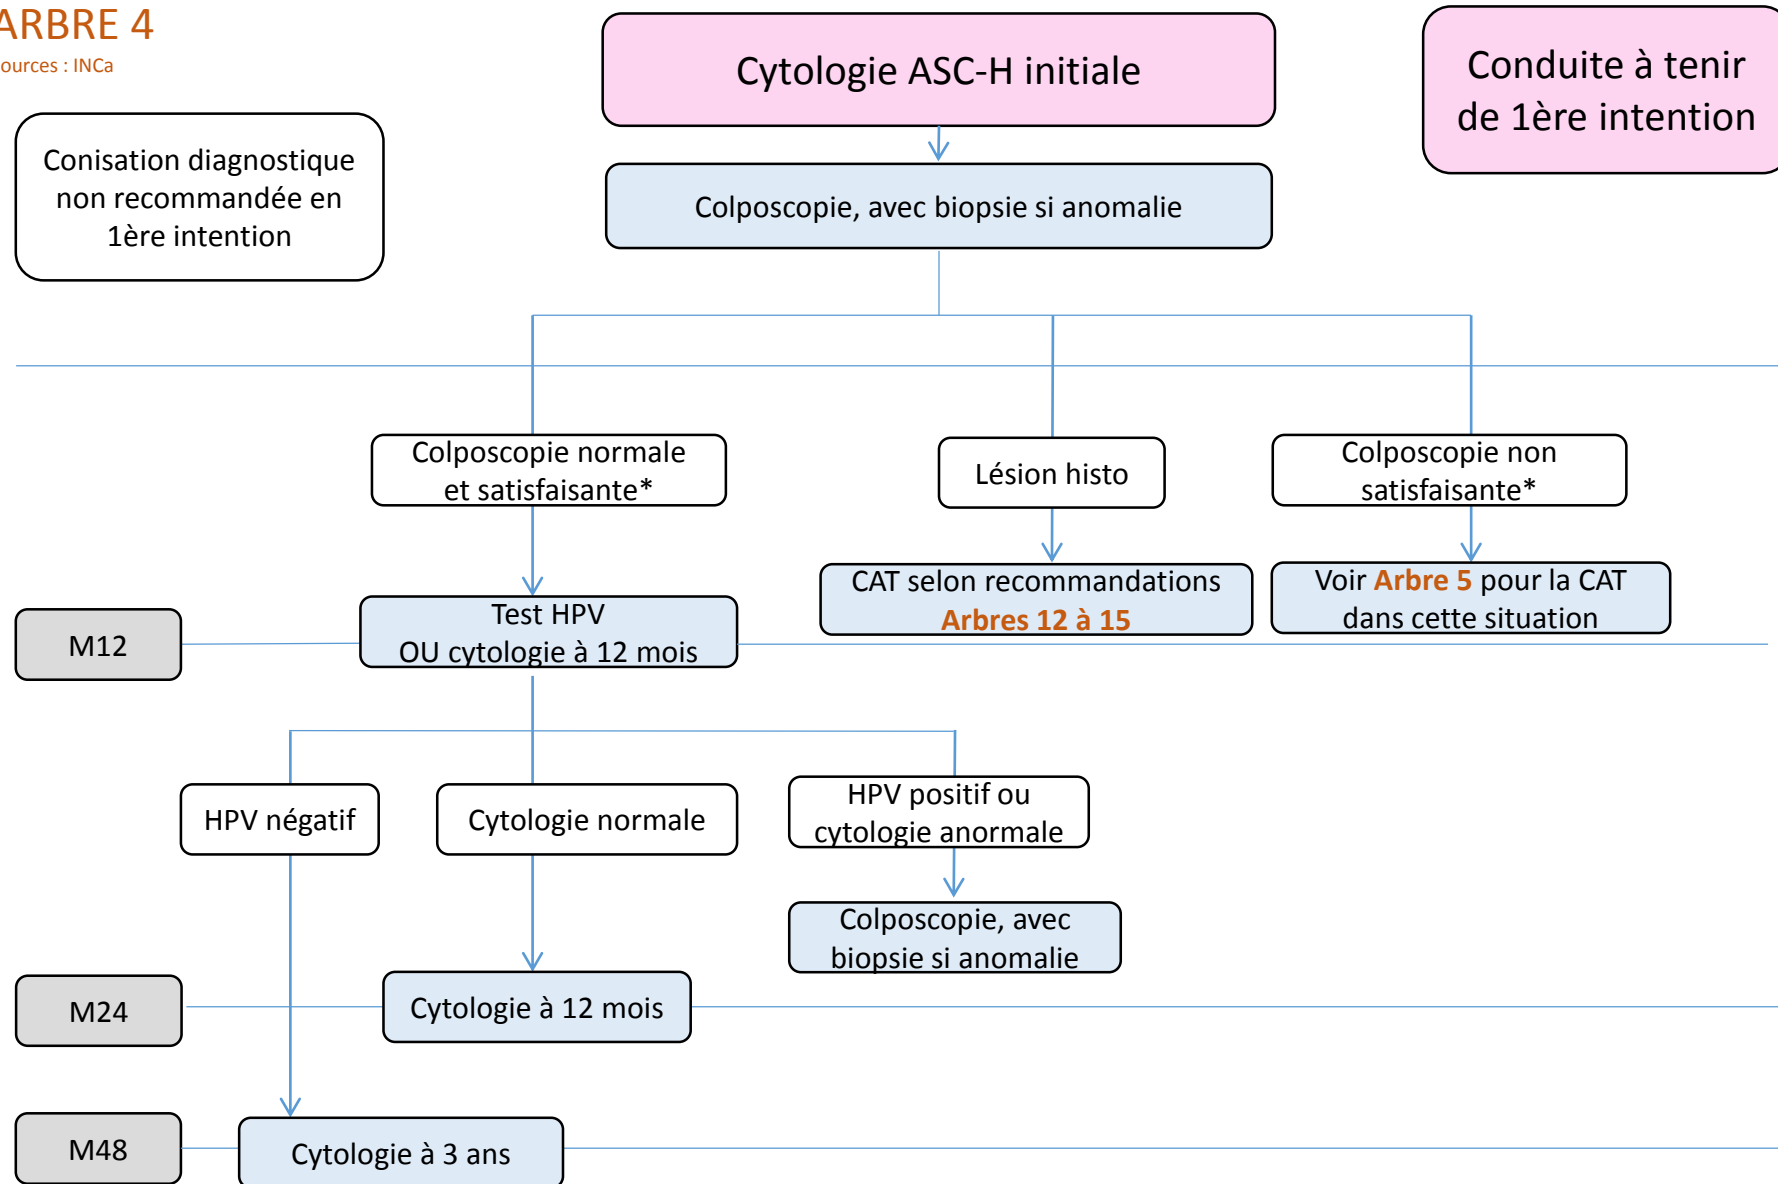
ARBRE 4
ources : INCa

Cytologie ASC-H initiale

Conduite à tenir de 1ère intention

Conisation diagnostique non recommandée en 1ère intention

Colposcopie, avec biopsie si anomalie

Colposcopie normale et satisfaisante*

Lésion histo

Colposcopie non satisfaisante*

CAT selon recommandations Arbres 12 à 15

Voir Arbre 5 pour la CAT dans cette situation

M12

Test HPV OU cytologie à 12 mois

HPV négatif

Cytologie normale

HPV positif ou cytologie anormale

Colposcopie, avec biopsie si anomalie

M24

Cytologie à 12 mois

M48

Cytologie à 3 ans